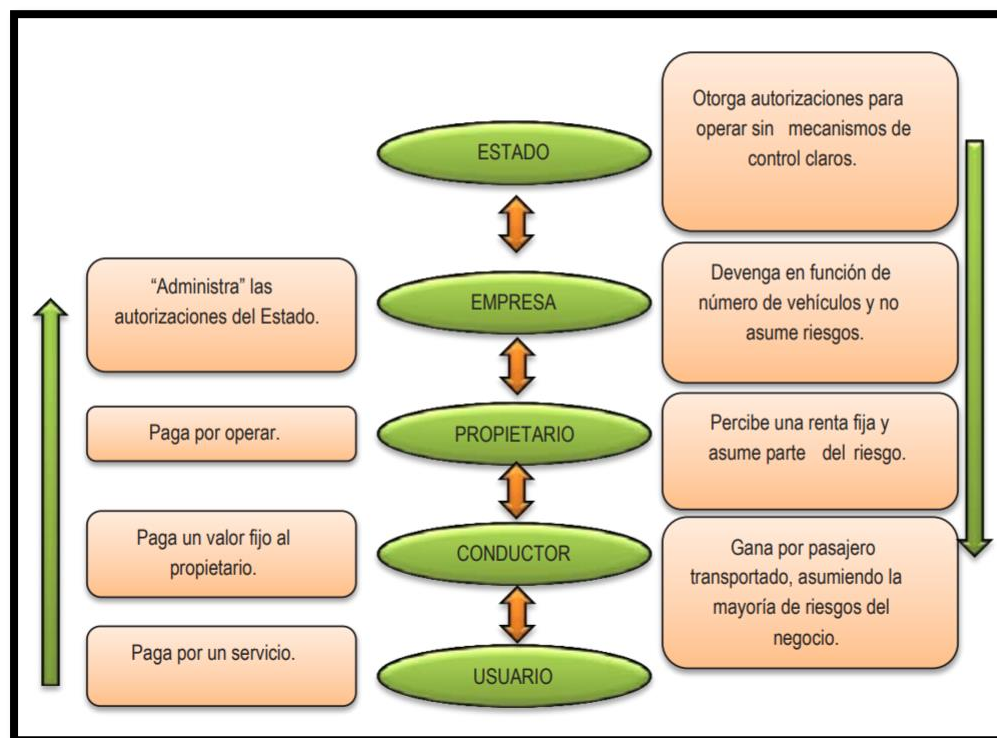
ESTADO

Otorga autorizaciones para operar sin mecanismos de control claros.

“Administra” las autorizaciones del Estado.

EMPRESA

Devenga en función de número de vehículos y no asume riesgos.

Paga por operar.

PROPIETARIO

Percibe una renta fija y asume parte del riesgo.

Paga un valor fijo al propietario.

CONDUCTOR

Gana por pasajero transportado, asumiendo la mayoría de riesgos del negocio.

Paga por un servicio.

USUARIO